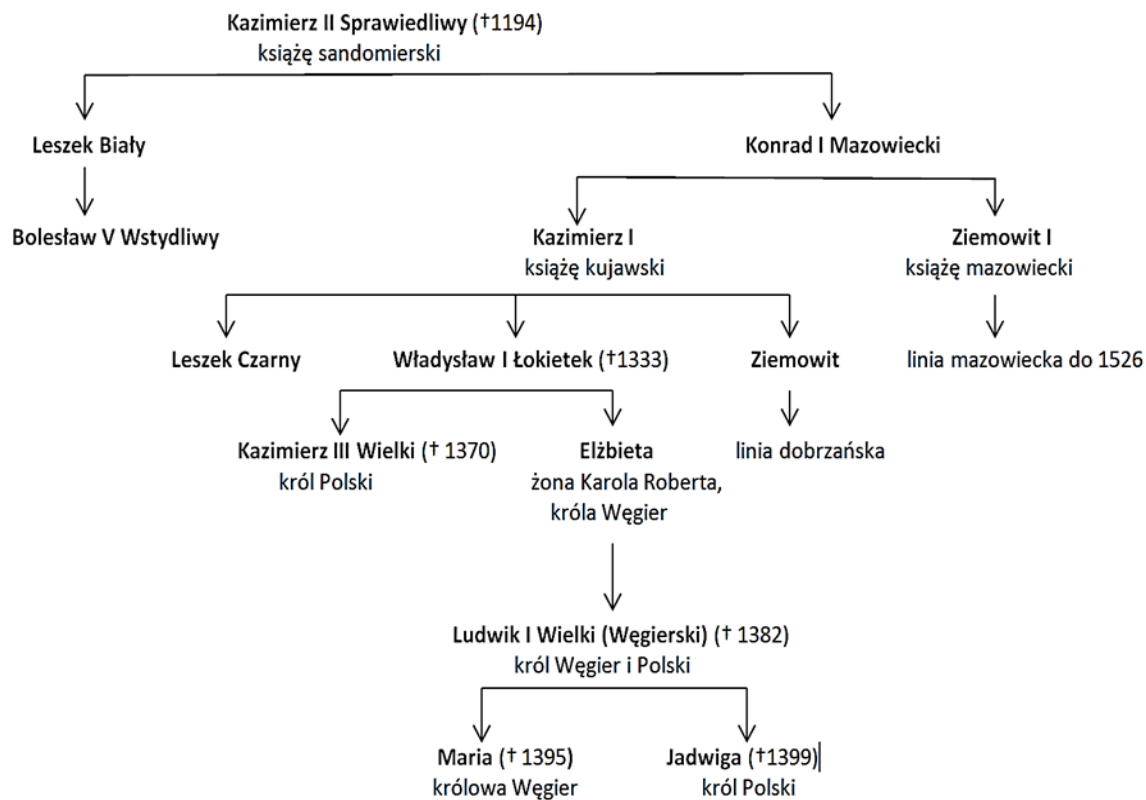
Kazimierz II Sprawiedliwy (†1194)
książę sandomierski

Leszek Biały

Konrad I Mazowiecki

Bolesław V Wstydliwy

Kazimierz I
książę kujawski

Ziemowit I
książę mazowiecki

Leszek Czarny

Władysław I Łokietek (†1333)

Ziemowit

linia mazowiecka do 1526

Kazimierz III Wielki († 1370)
król Polski

Elżbieta
żona Karola Roberta, króla Węgier

linia dobrzańska

Ludwik I Wielki (Węgierski) († 1382)
król Węgier i Polski

Maria († 1395)
królowa Węgier

Jadwiga (†1399)
król Polski